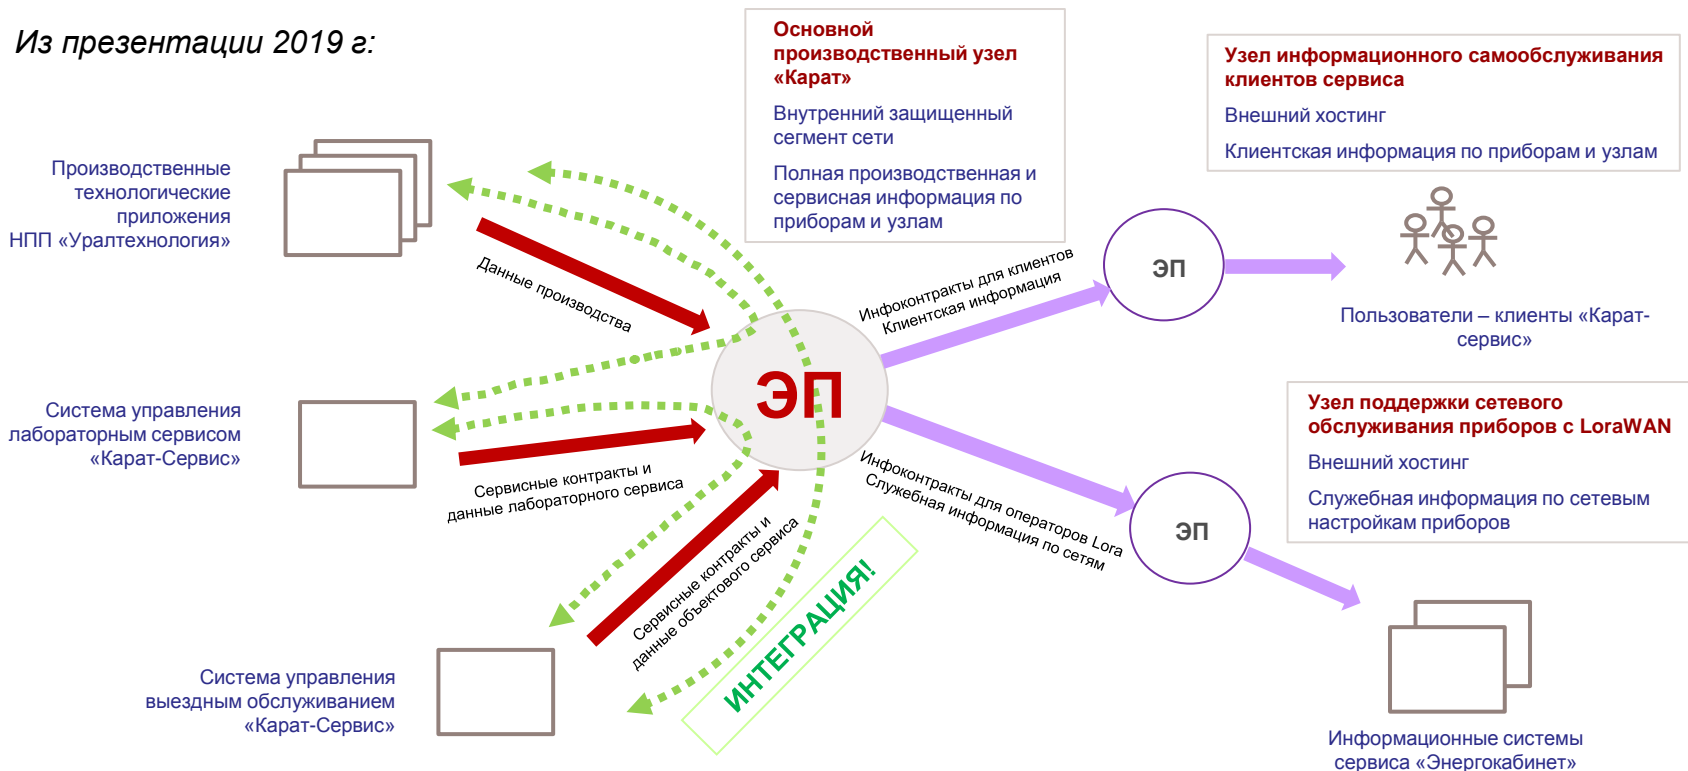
Из презентации 2019 г:

Основной производственный узел «Карат»

Внутренний защищенный сегмент сети

Полная производственная и сервисная информация по приборам и узлам

Узел информационного самообслуживания клиентов сервиса

Внешний хостинг

Клиентская информация по приборам и узлам

Производственные технологические приложения НПП «Уралтехнология»

Данные производства

Инфоконтракты для клиентов Клиентская информация

ЭП

Пользователи – клиенты «Карат-сервис»

ЭП

Система управления лабораторным сервисом «Карат-Сервис»

Сервисные контракты и данные лабораторного сервиса

Узел поддержки сетевого обслуживания приборов с LoraWAN

Внешний хостинг

Служебная информация по сетевым настройкам приборов

Инфоконтракты для операторов Lora Служебная информация по сетям

ЭП

Сервисные контракты и данные объектового сервиса

ИНТЕГРАЦИЯ!

Система управления выездным обслуживанием «Карат-Сервис»

Информационные системы сервиса «Энергокабинет»